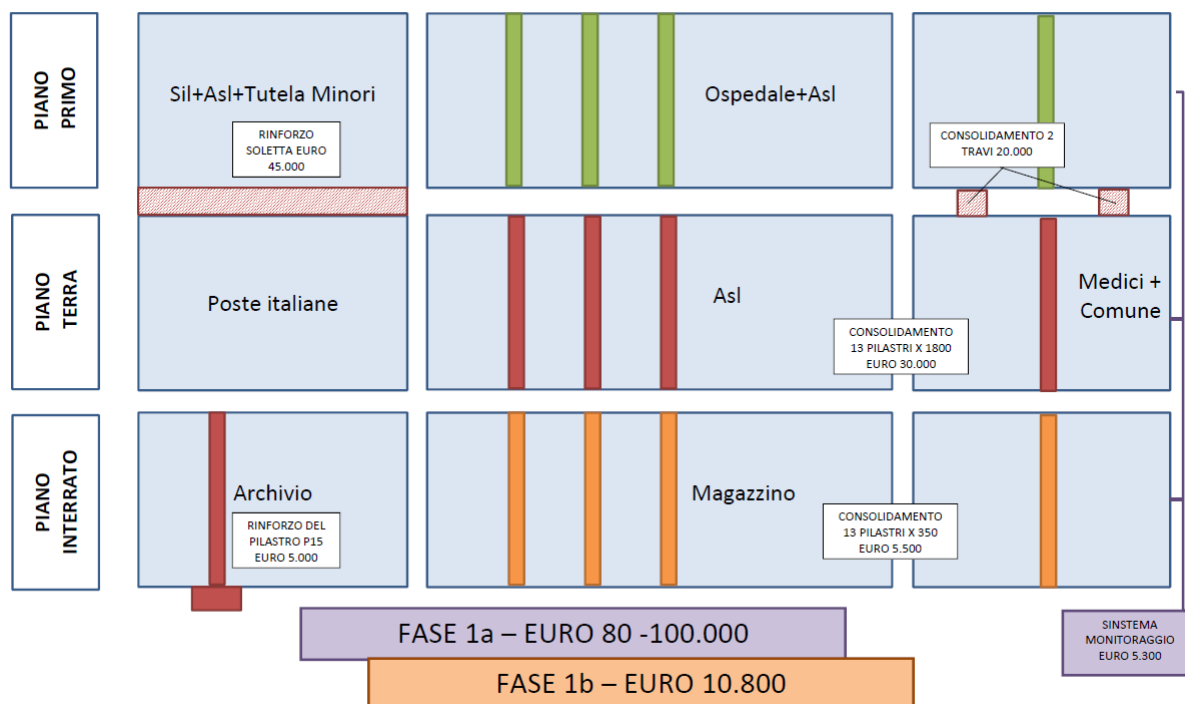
PIANO PRIMO

Sil+Asl+Tutela Minori

RINFORZO SOLETTA EURO 45.000

Ospedale+Asl

CONSOLIDAMENTO 2 TRAVI 20.000

PIANO TERRA

Poste italiane

Asl

Medici + Comune

CONSOLIDAMENTO 13 PILASTRI X 1800 EURO 30.000

PIANO INTERRATO

Archivio

RINFORZO DEL PILASTRO P15 EURO 5.000

Magazzino

CONSOLIDAMENTO 13 PILASTRI X 350 EURO 5.500

FASE 1a – EURO 80 -100.000

FASE 1b – EURO 10.800

SINSTEMA MONITORAGGIO EURO 5.300